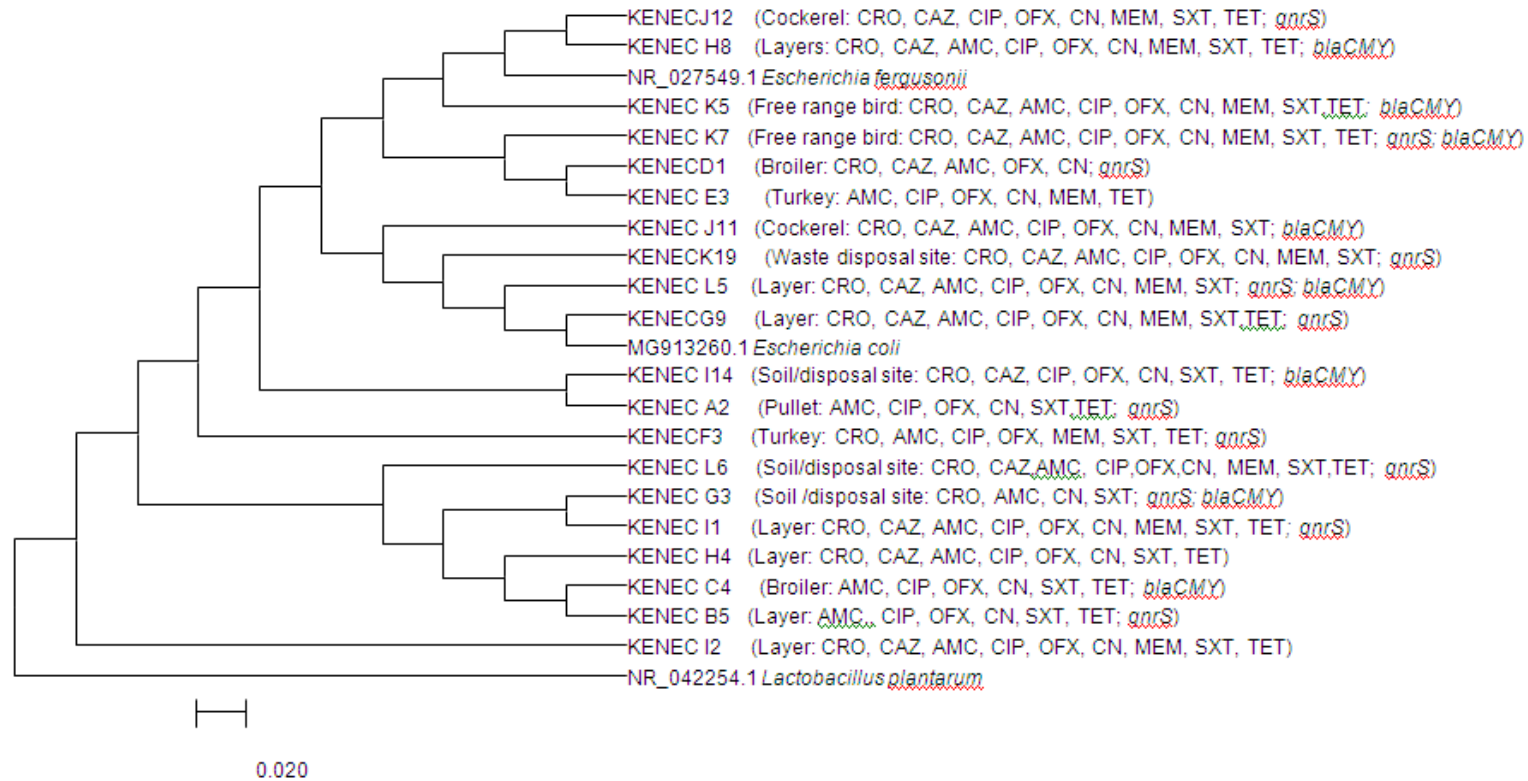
KENECJ12 (Cockerel: CRO, CAZ, CIP, OFX, CN, MEM, SXT, TET; qnrS)
KENEC H8 (Layers: CRO, CAZ, AMC, CIP, OFX, CN, MEM, SXT, TET; blaCMY)
NR_027549.1 Escherichia fergusonii
KENEC K5 (Free range bird: CRO, CAZ, AMC, CIP, OFX, CN, MEM, SXT,TET; blaCMY)
KENEC K7 (Free range bird: CRO, CAZ, AMC, CIP, OFX, CN, MEM, SXT, TET; qnrS; blaCMY)
KENECD1 (Broiler: CRO, CAZ, AMC, OFX, CN; qnrS)
KENEC E3 (Turkey: AMC, CIP, OFX, CN, MEM, TET)
KENEC J11 (Cockerel: CRO, CAZ, AMC, CIP, OFX, CN, MEM, SXT; blaCMY)
KENECK19 (Waste disposal site: CRO, CAZ, AMC, CIP, OFX, CN, MEM, SXT; qnrS)
KENEC L5 (Layer: CRO, CAZ, AMC, CIP, OFX, CN, MEM, SXT; qnrS; blaCMY)
KENECG9 (Layer: CRO, CAZ, AMC, CIP, OFX, CN, MEM, SXT,TET; qnrS)
MG913260.1 Escherichia coli
KENEC I14 (Soil/disposal site: CRO, CAZ, CIP, OFX, CN, SXT, TET; blaCMY)
KENEC A2 (Pullet: AMC, CIP, OFX, CN, SXT,TET; qnrS)
KENECF3 (Turkey: CRO, AMC, CIP, OFX, MEM, SXT, TET; qnrS)
KENEC L6 (Soil/disposal site: CRO, CAZ,AMC, CIP,OFX,CN, MEM, SXT,TET; qnrS)
KENEC G3 (Soil /disposal site: CRO, AMC, CN, SXT; qnrS; blaCMY)
KENEC I1 (Layer: CRO, CAZ, AMC, CIP, OFX, CN, MEM, SXT, TET; qnrS)
KENEC H4 (Layer: CRO, CAZ, AMC, CIP, OFX, CN, SXT, TET)
KENEC C4 (Broiler: AMC, CIP, OFX, CN, SXT, TET; blaCMY)
KENEC B5 (Layer: AMC, CIP, OFX, CN, SXT, TET; qnrS)
KENEC I2 (Layer: CRO, CAZ, AMC, CIP, OFX, CN, MEM, SXT, TET)
NR_042254.1 Lactobacillus plantarum

0.020